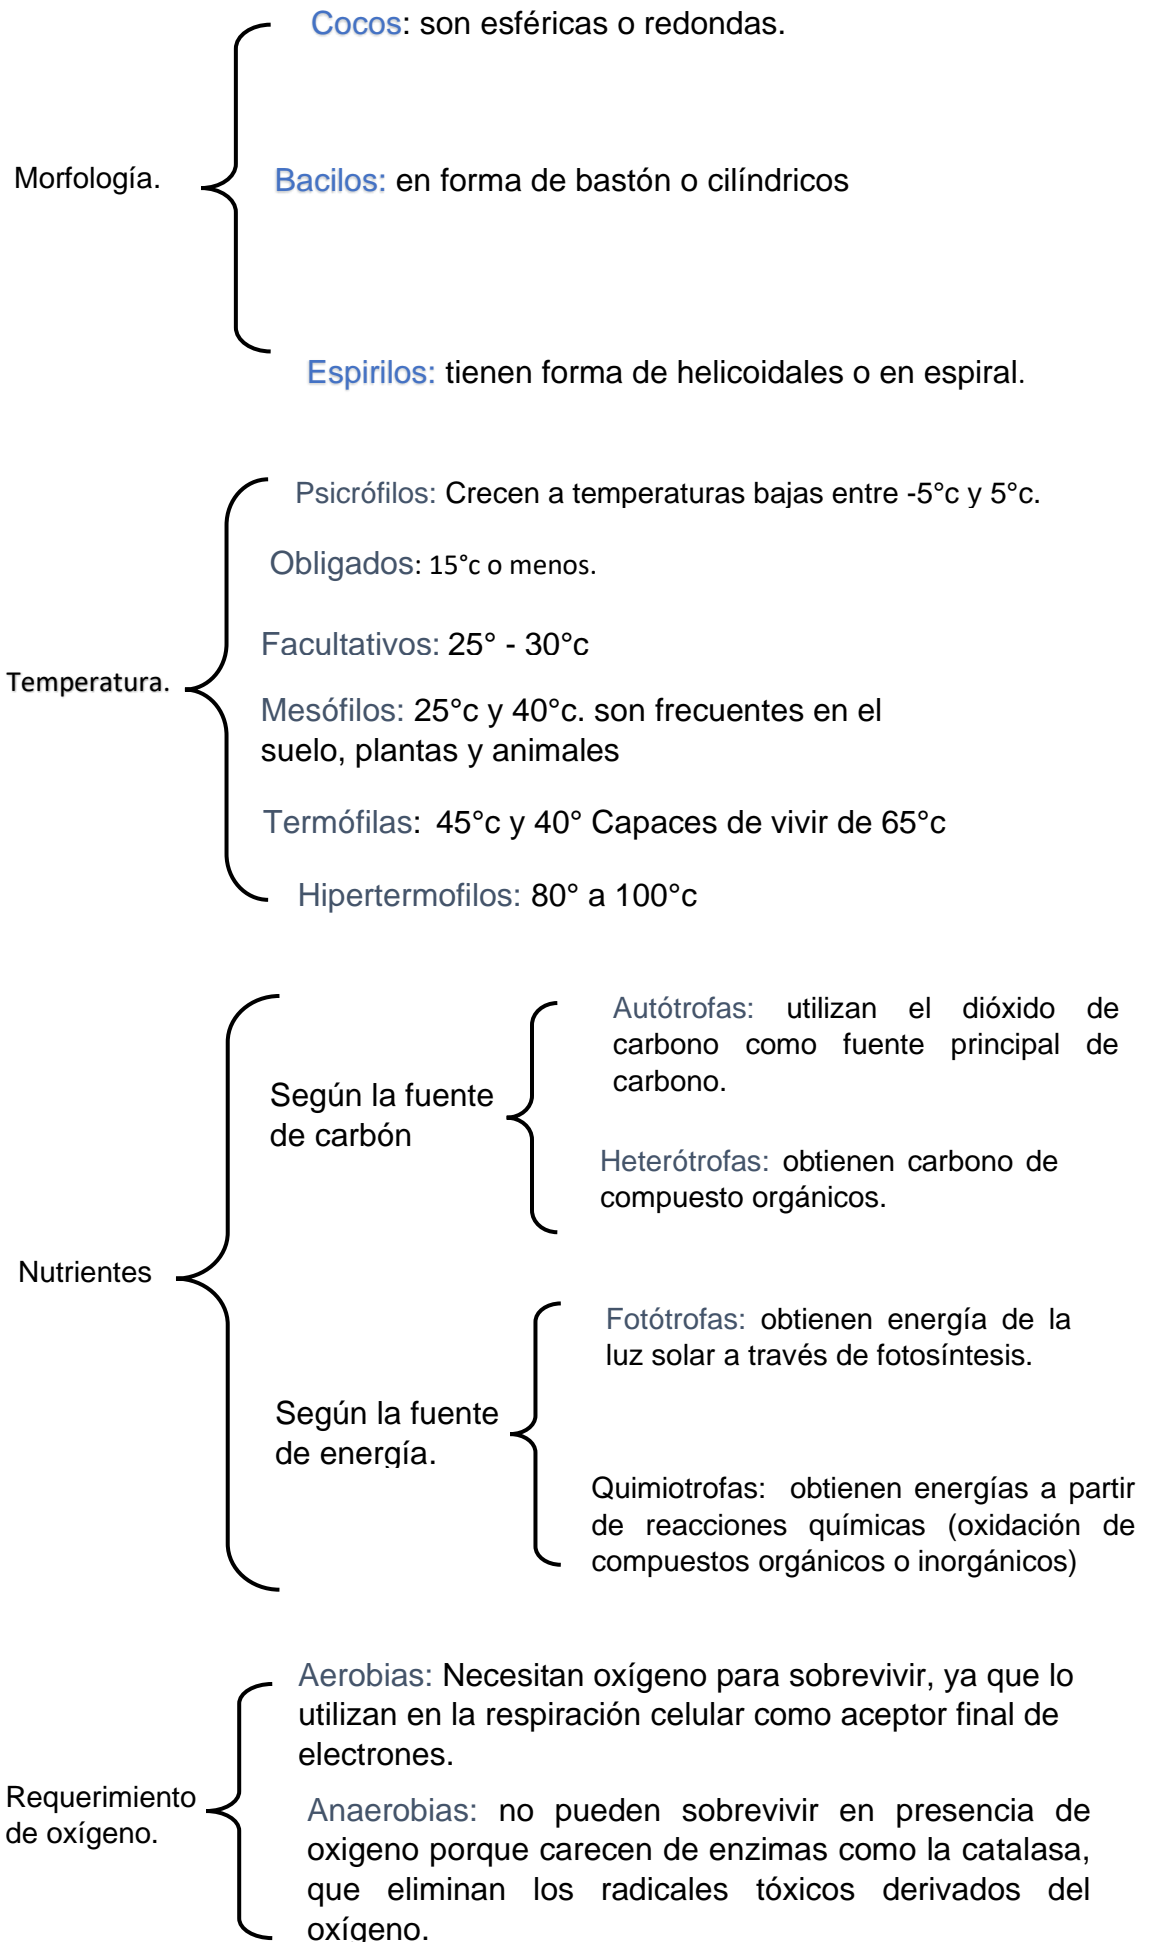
Morfología.

Cocos: son esféricas o redondas.

Bacilos: en forma de bastón o cilíndricos

Espirilos: tienen forma de helicoidales o en espiral.

Temperatura.

Psicrófilos: Crecen a temperaturas bajas entre -5°c y 5°c.

Obligados: 15°c o menos.

Facultativos: 25° - 30°c

Mesófilos: 25°c y 40°c. son frecuentes en el suelo, plantas y animales

Termófilas: 45°c y 40° Capaces de vivir de 65°c

Hipertermofilos: 80° a 100°c

Nutrientes

Según la fuente de carbón

Autótrofas: utilizan el dióxido de carbono como fuente principal de carbono.

Heterótrofas: obtienen carbono de compuesto orgánicos.

Según la fuente de energía.

Fotótrofas: obtienen energía de la luz solar a través de fotosíntesis.

Quimiotrofas: obtienen energías a partir de reacciones químicas (oxidación de compuestos orgánicos o inorgánicos)

Requerimiento de oxígeno.

Aerobias: Necesitan oxígeno para sobrevivir, ya que lo utilizan en la respiración celular como aceptor final de electrones.

Anaerobias: no pueden sobrevivir en presencia de oxigeno porque carecen de enzimas como la catalasa, que eliminan los radicales tóxicos derivados del oxígeno.